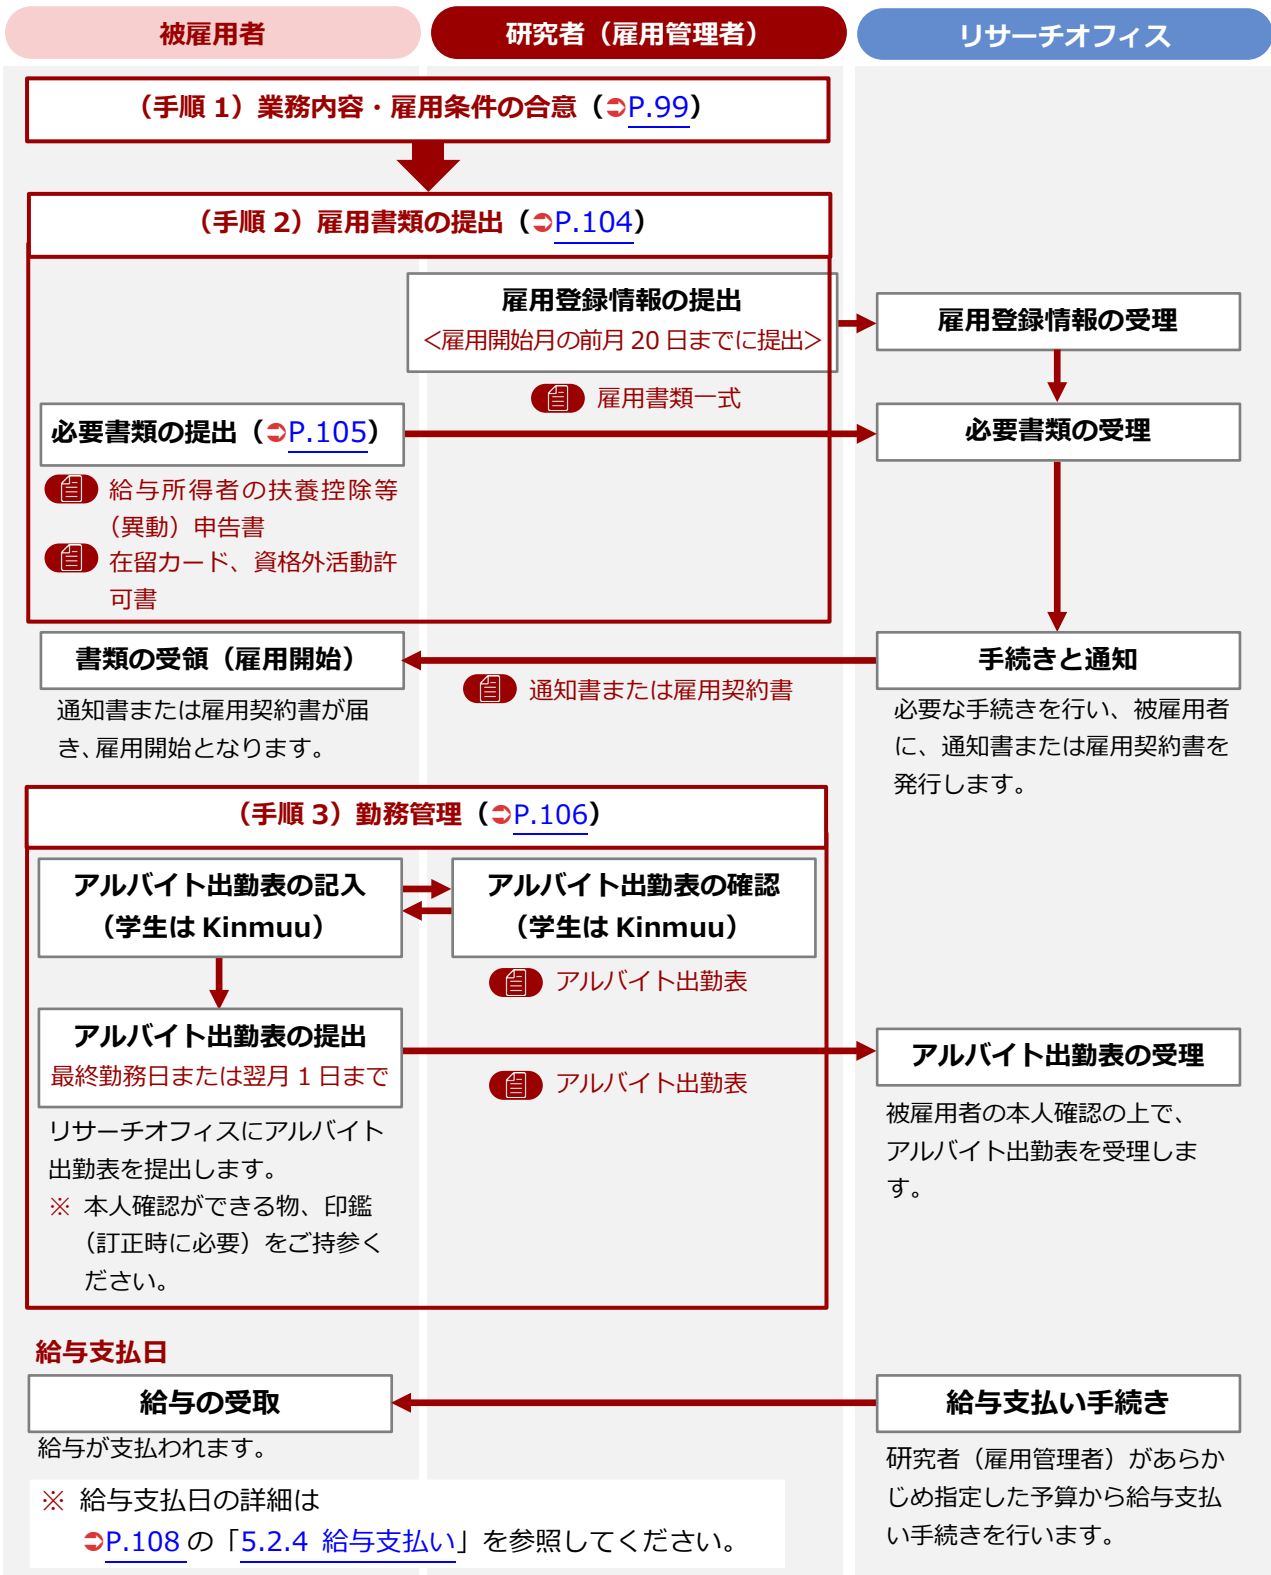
被雇用者

研究者（雇用管理者）

リサーチオフィス

（手順 1）業務内容・雇用条件の合意（➲P.99）

（手順 2）雇用書類の提出（➲P.104）

雇用登録情報の提出
<雇用開始月の前月 20 日までに提出>

雇用登録情報の受理

雇用書類一式

必要書類の提出（➲P.105）

必要書類の受理

給与所得者の扶養控除等（異動）申告書

在留カード、資格外活動許可書

書類の受領（雇用開始）

通知書または雇用契約書が届き、雇用開始となります。

通知書または雇用契約書

手続きと通知

必要な手続きを行い、被雇用者に、通知書または雇用契約書を発行します。

（手順 3）勤務管理（➲P.106）

アルバイト出勤表の記入
（学生は Kinmuu）

アルバイト出勤表の確認
（学生は Kinmuu）

アルバイト出勤表

アルバイト出勤表の提出
最終勤務日または翌月 1 日まで

アルバイト出勤表

アルバイト出勤表の受理

リサーチオフィスにアルバイト出勤表を提出します。
※ 本人確認ができる物、印鑑（訂正時に必要）をご持参ください。

被雇用者の本人確認の上で、アルバイト出勤表を受理します。

給与支払日

給与の受取

給与支払い手続き

給与が支払われます。

※ 給与支払日の詳細は
➲P.108 の「5.2.4 給与支払い」を参照してください。

研究者（雇用管理者）があらかじめ指定した予算から給与支払い手続きを行います。